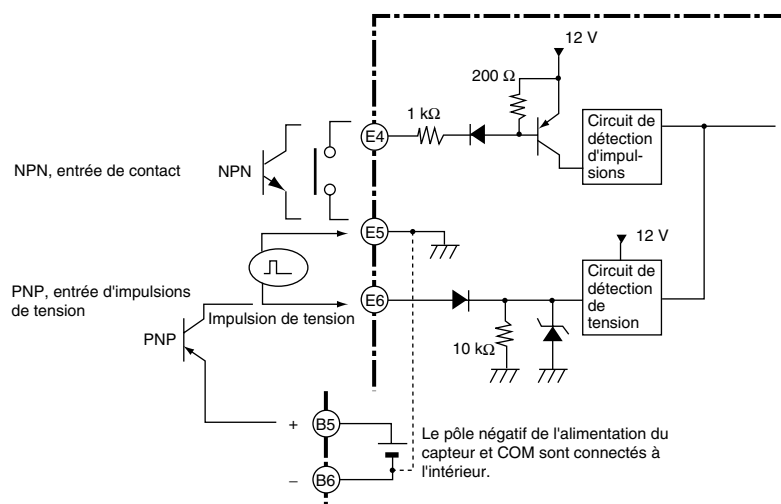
12 V

200 Ω

1 kΩ

E4

Circuit de détection d'impulsions

NPN, entrée de contact

NPN

E5

12 V

PNP, entrée d'impulsions de tension

E6

Circuit de détection de tension

Impulsion de tension

PNP

10 kΩ

+

B5

–

B6

Le pôle négatif de l'alimentation du capteur et COM sont connectés à l'intérieur.